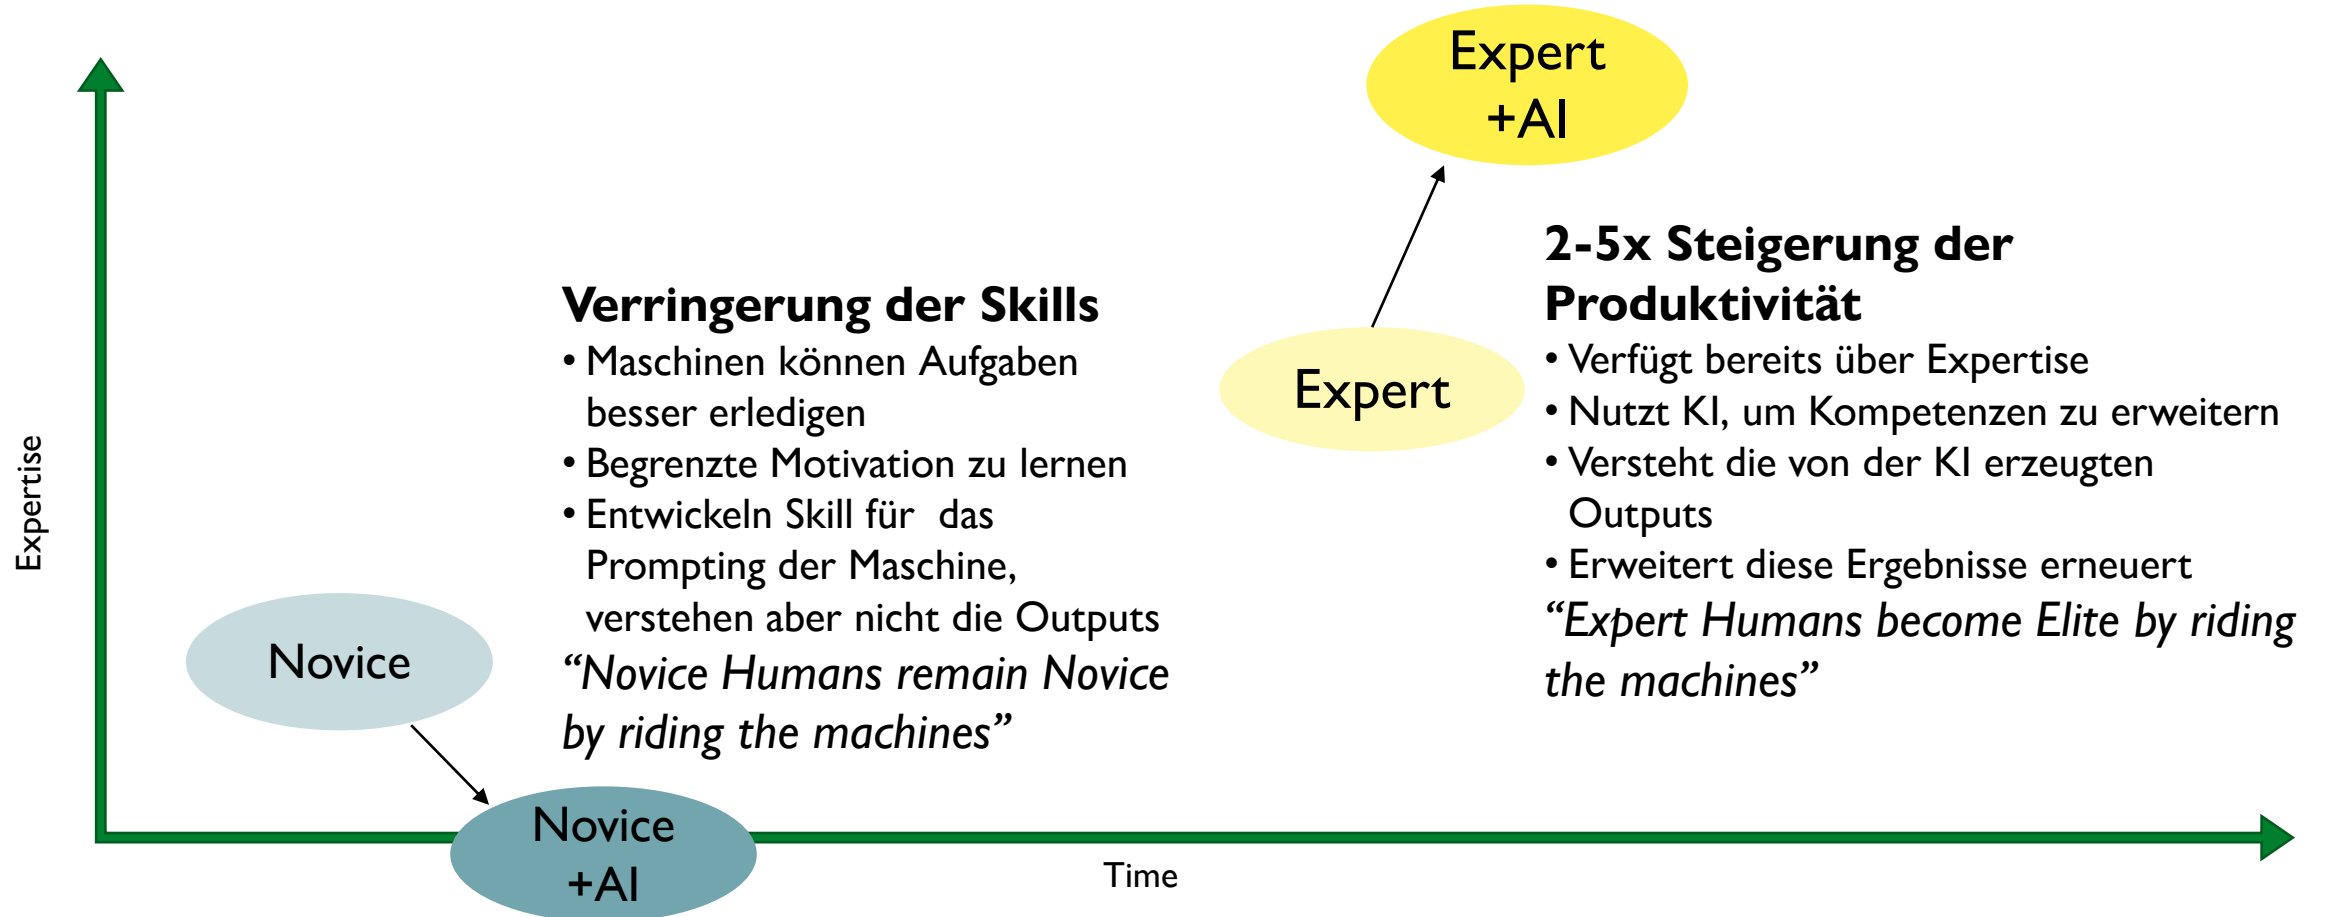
Expert +AI

2-5x Steigerung der Produktivität
• Verfügt bereits über Expertise
• Nutzt KI, um Kompetenzen zu erweitern
• Versteht die von der KI erzeugten Outputs
• Erweitert diese Ergebnisse erneuert
*"Expert Humans become Elite by riding the machines"*

Expert

Verringerung der Skills
• Maschinen können Aufgaben besser erledigen
• Begrenzte Motivation zu lernen
• Entwickeln Skill für das Prompting der Maschine, verstehen aber nicht die Outputs
*"Novice Humans remain Novice by riding the machines"*

Expertise

Novice

Novice +AI

Time